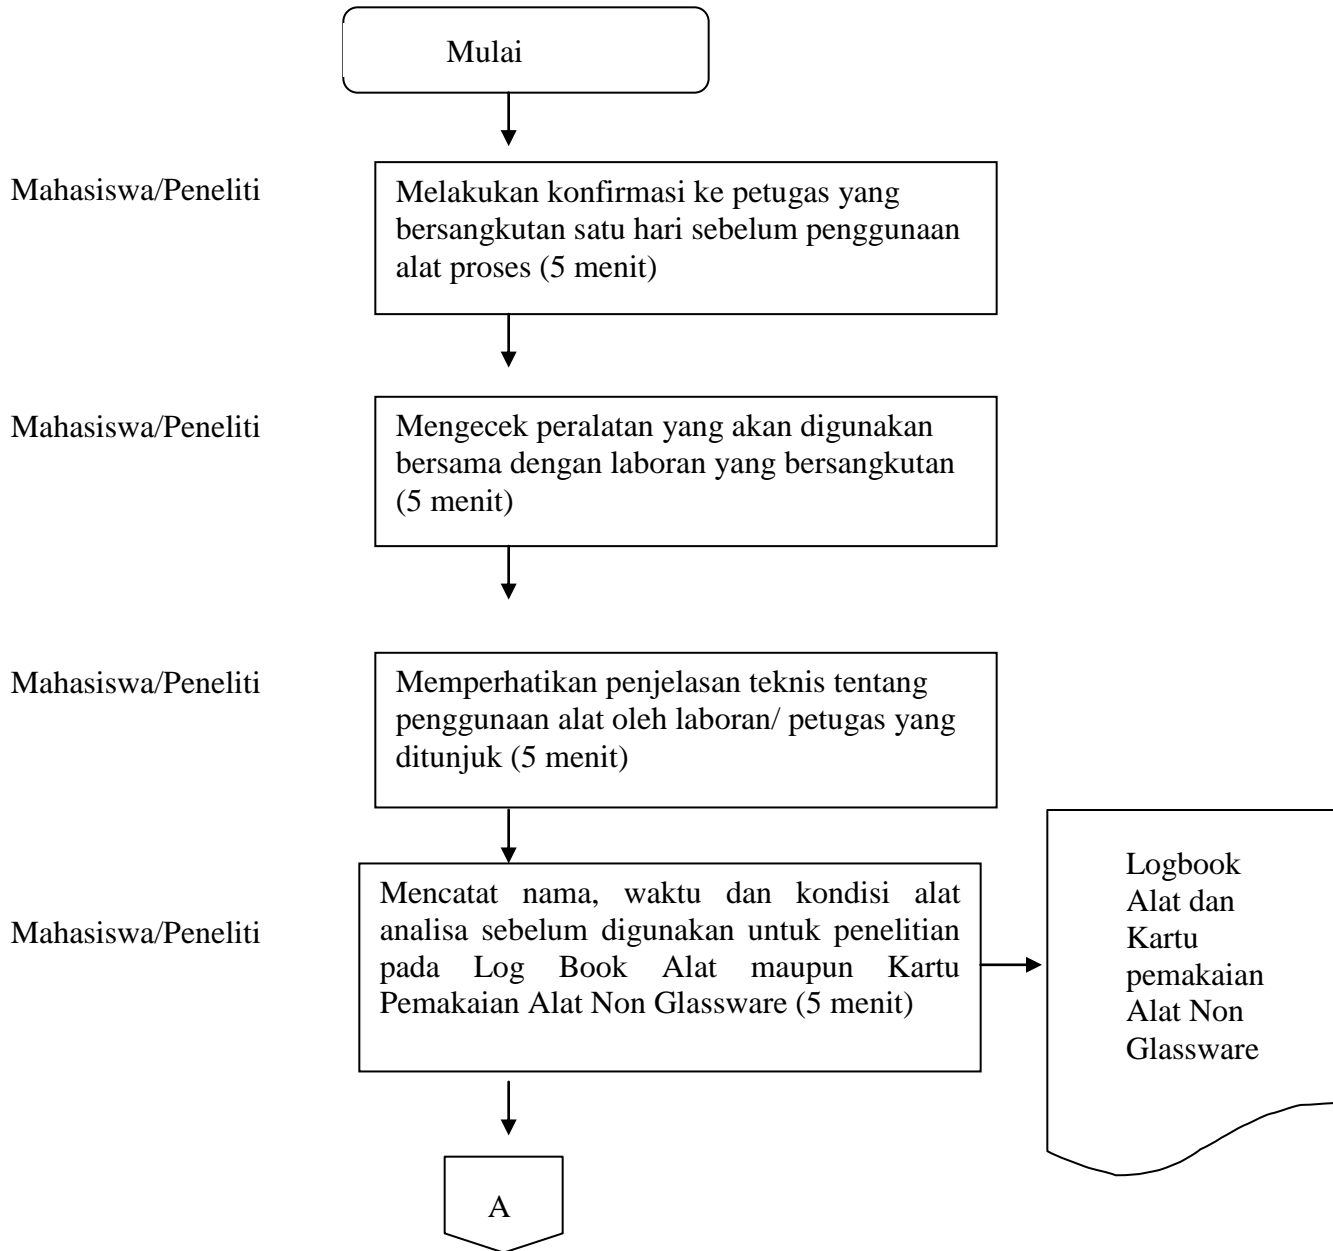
Mulai

Mahasiswa/Peneliti

Melakukan konfirmasi ke petugas yang bersangkutan satu hari sebelum penggunaan alat proses (5 menit)

Mahasiswa/Peneliti

Mengecek peralatan yang akan digunakan bersama dengan laboran yang bersangkutan (5 menit)

Mahasiswa/Peneliti

Memperhatikan penjelasan teknis tentang penggunaan alat oleh laboran/ petugas yang ditunjuk (5 menit)

Mahasiswa/Peneliti

Mencatat nama, waktu dan kondisi alat analisa sebelum digunakan untuk penelitian pada Log Book Alat maupun Kartu Pemakaian Alat Non Glassware (5 menit)

Logbook Alat dan Kartu pemakaian Alat Non Glassware

A